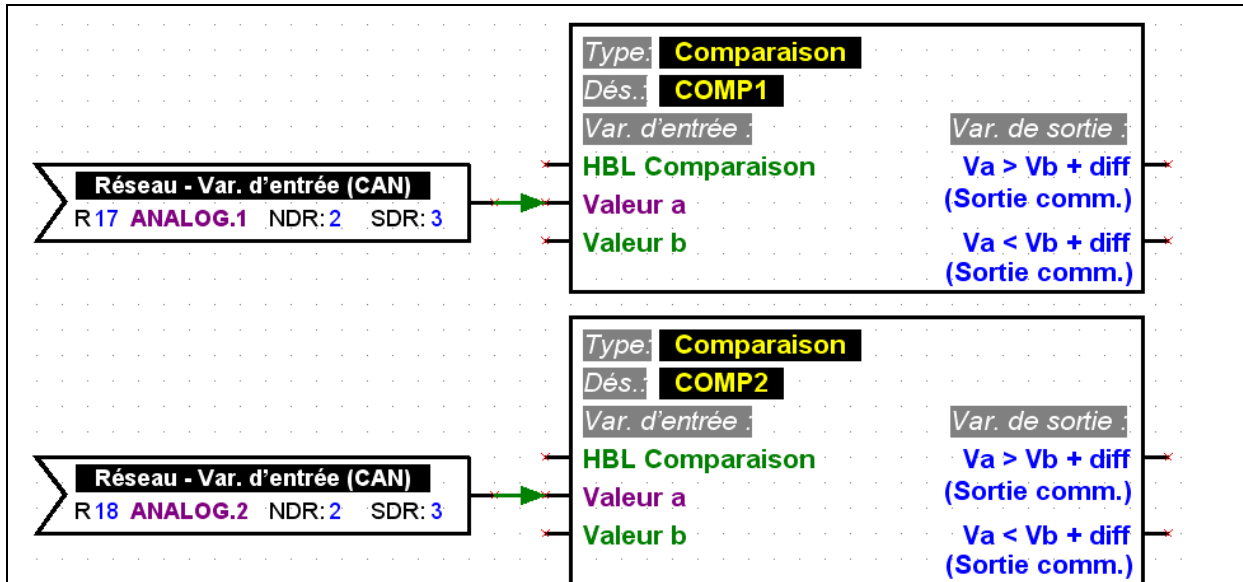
Réseau - Var. d'entrée (CAN)
R 17 ANALOG.1 NDR: 2 SDR: 3

Type: Comparaison
Dés.: COMP1
Var. d'entrée :
Var. de sortie :
HBL Comparaison
Va > Vb + diff (Sortie comm.)
Valeur a
Valeur b
Va < Vb + diff (Sortie comm.)

Réseau - Var. d'entrée (CAN)
R 18 ANALOG.2 NDR: 2 SDR: 3

Type: Comparaison
Dés.: COMP2
Var. d'entrée :
Var. de sortie :
HBL Comparaison
Va > Vb + diff (Sortie comm.)
Valeur a
Valeur b
Va < Vb + diff (Sortie comm.)